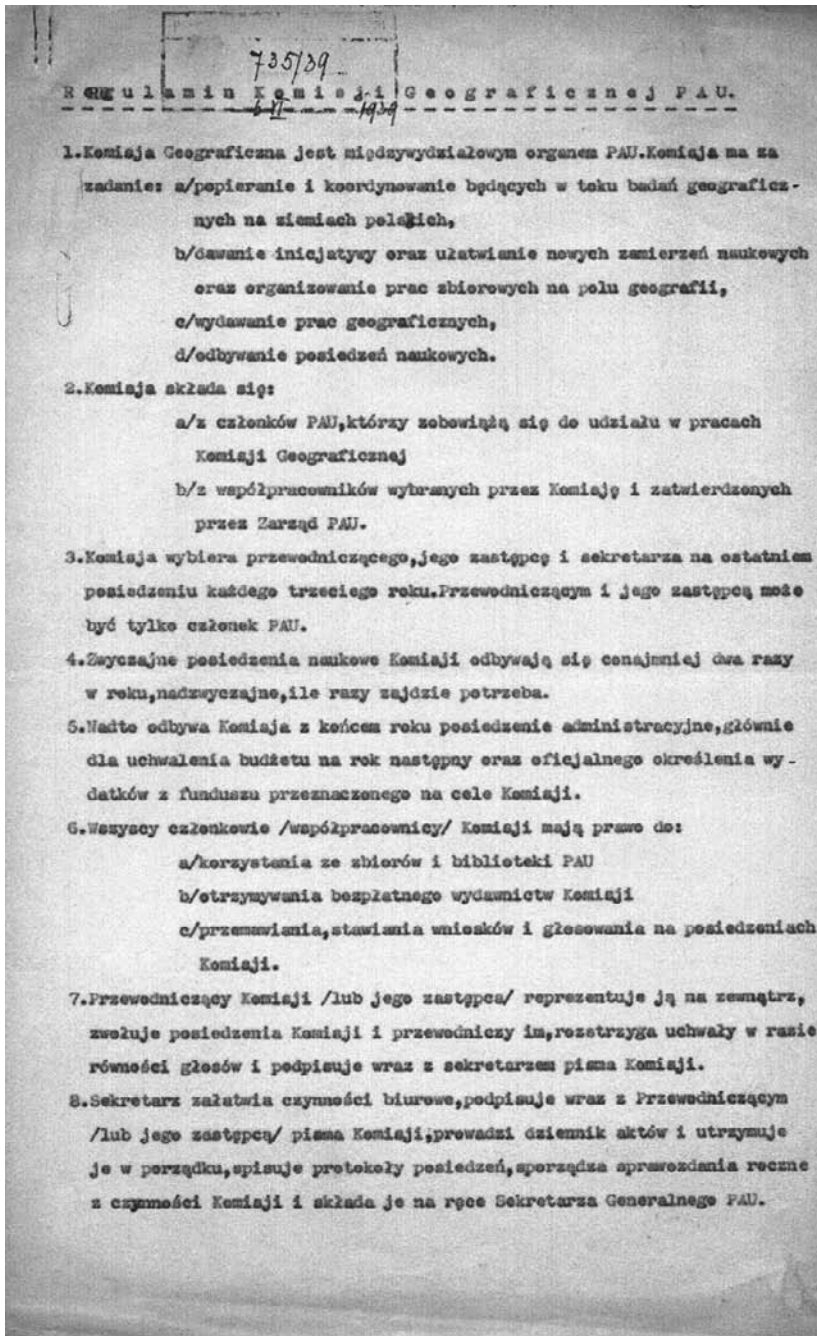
735/39
5 II 1939

Regulamin Komisji Geograficznej PAU.

1.Komisja Geograficzna jest międzywydziałowym organem PAU.Komisja ma za zadanie: a/popieranie i koordynowanie będących w toku badań geograficznych na ziemiach polskich,
b/dawanie inicjatywy oraz ułatwianie nowych zamierzeń naukowych oraz organizowanie prac zbiorowych na polu geografii,
c/wydawanie prac geograficznych,
d/odbywanie posiedzeń naukowych.

2.Komisja składa się:
a/z członków PAU,którzy zobowiążą się do udziału w pracach Komisji Geograficznej
b/z współpracowników wybranych przez Komisję i zatwierdzonych przez Zarząd PAU.

3.Komisja wybiera przewodniczącego,jego zastępcę i sekretarza na ostatniem posiedzeniu każdego trzeciego roku.Przewodniczącym i jego zastępcą może być tylko członek PAU.

4.Zwyczajne posiedzenia naukowe Komisji odbywają się conajmniej dwa razy w roku,nadzwyczajne,ile razy zajdzie potrzeba.

5.Nadto odbywa Komisja z końcem roku posiedzenie administracyjne,głównie dla uchwalenia budżetu na rok następny oraz oficjalnego określenia wydatków z funduszu przeznaczonego na cele Komisji.

6.Wszyscy członkowie /współpracownicy/ Komisji mają prawo do:
a/korzystania ze zbiorów i biblioteki PAU
b/otrzymywania bezpłatnego wydawnictw Komisji
c/przemawiania,stawiania wniosków i głosowania na posiedzeniach Komisji.

7.Przewodniczący Komisji /lub jego zastępca/ reprezentuje ją na zewnątrz, zwołuje posiedzenia Komisji i przewodniczy im,rozstrzyga uchwały w razie równości głosów i podpisuje wraz z sekretarzem pisma Komisji.

8.Sekretarz załatwia czynności biurowe,podpisuje wraz z Przewodniczącym /lub jego zastępcą/ pisma Komisji,prowadzi dziennik aktów i utrzymuje je w porządku,spisuje protokoły posiedzeń,sporządza sprawozdania roczne z czynności Komisji i składa je na ręce Sekretarza Generalnego PAU.